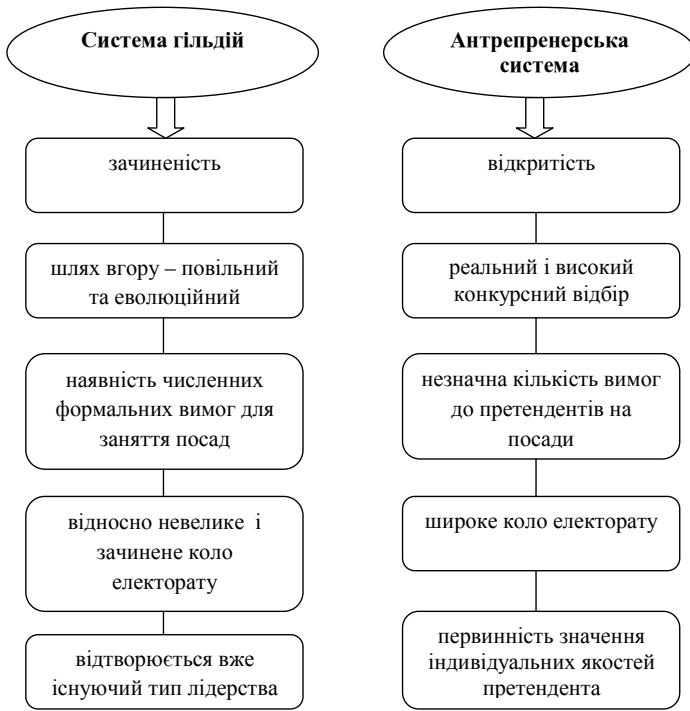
Система гільдій

зачиненість

шлях вгору – повільний та еволюційний

наявність численних формальних вимог для заняття посад

відносно невелике і зачинене коло електорату

відтворюється вже існуючий тип лідерства

Антрепренерська система

відкритість

реальний і високий конкурсний відбір

незначна кількість вимог до претендентів на посади

широке коло електорату

первинність значення індивідуальних якостей претендента